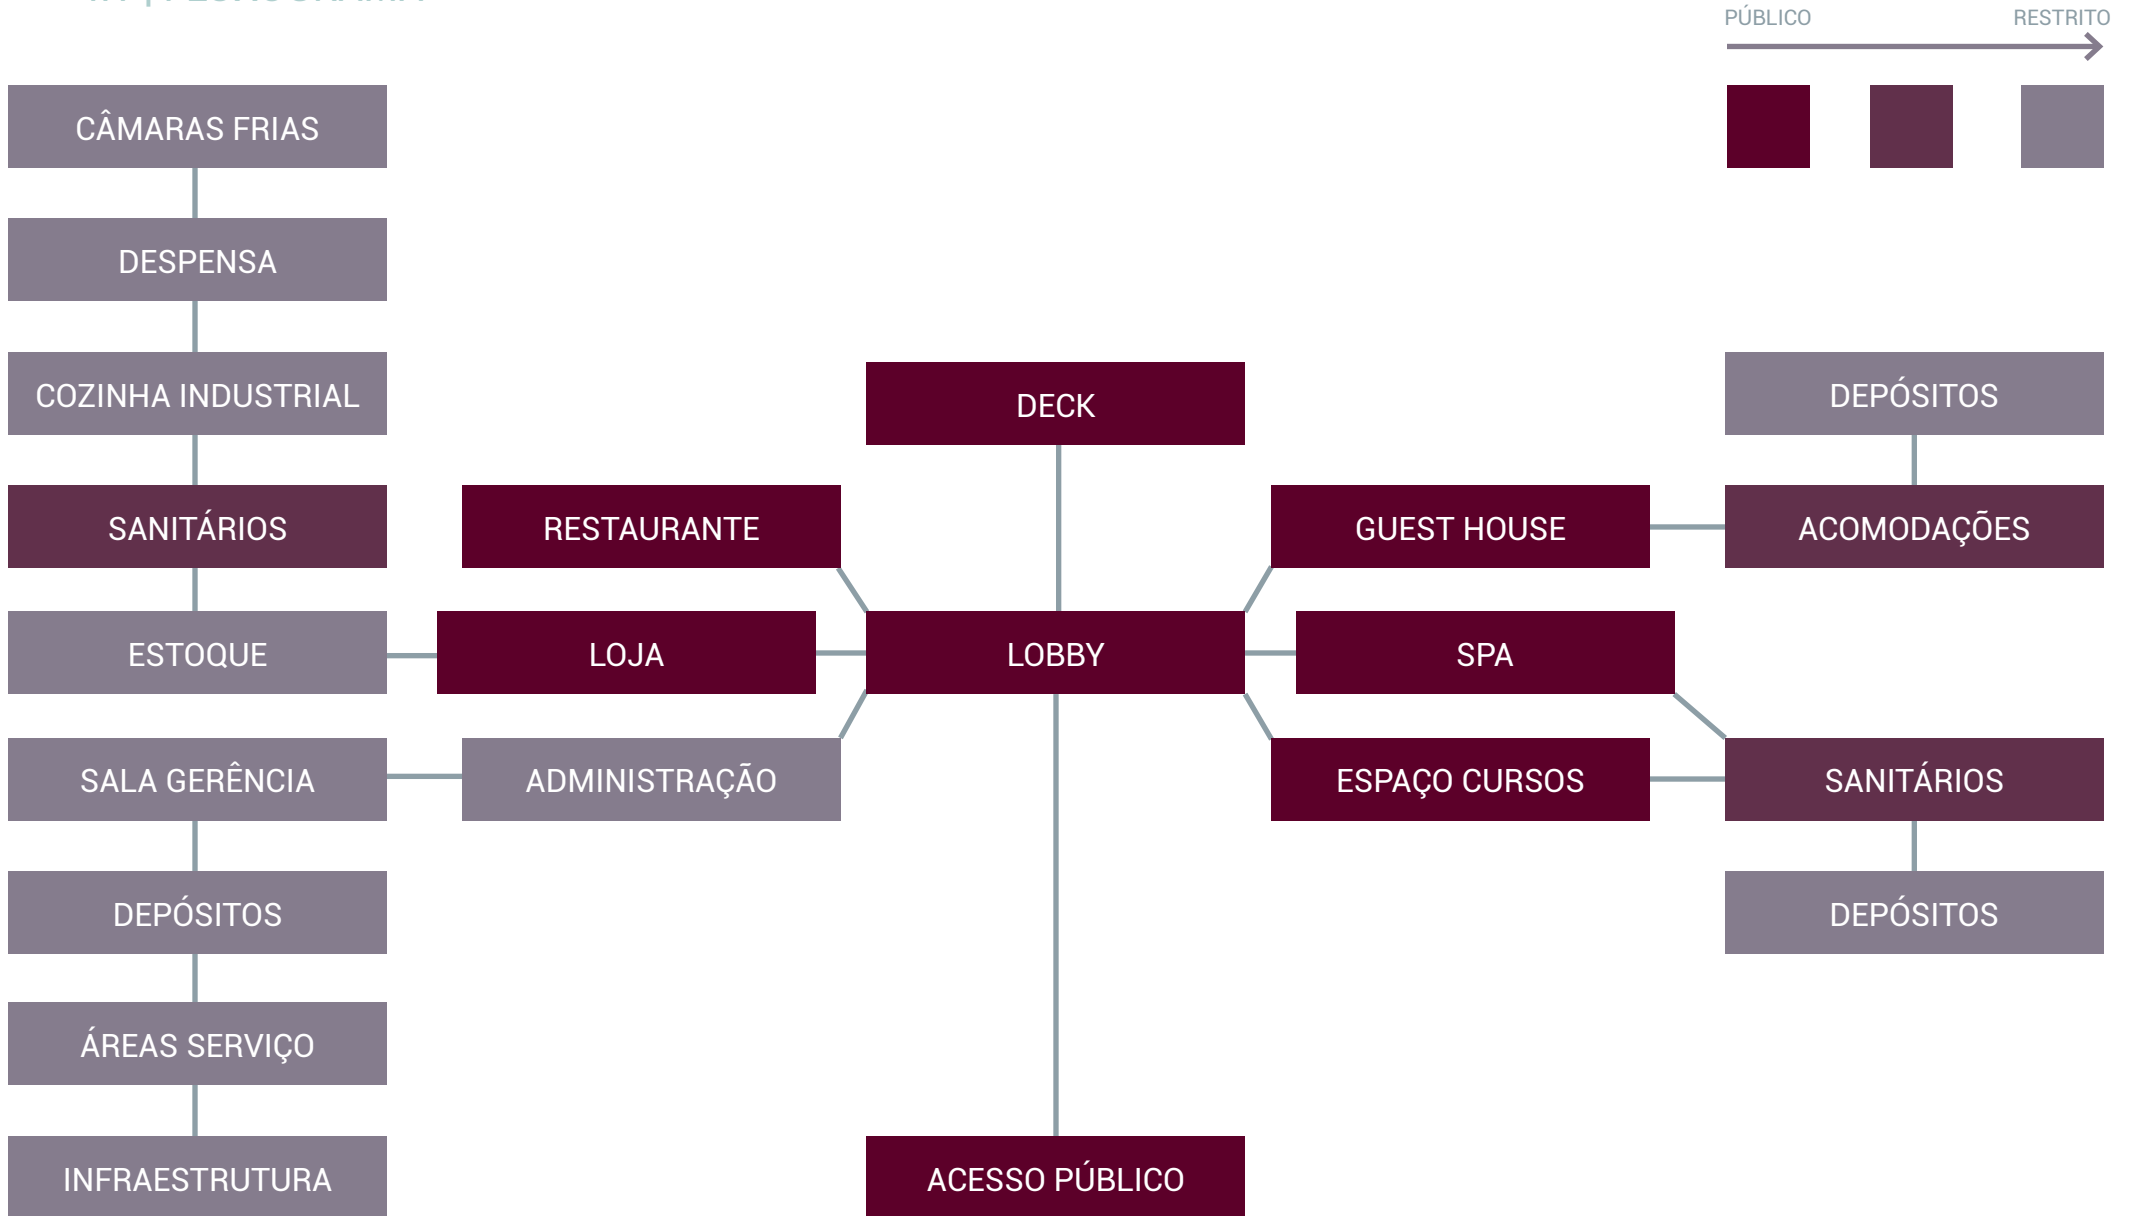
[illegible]

PÚBLICO RESTRITO

CÂMARAS FRIAS

DESPENSA

COZINHA INDUSTRIAL

SANITÁRIOS

ESTOQUE

SALA GERÊNCIA

DEPÓSITOS

ÁREAS SERVIÇO

INFRAESTRUTURA

RESTAURANTE

LOJA

ADMINISTRAÇÃO

DECK

LOBBY

ACESSO PÚBLICO

GUEST HOUSE

SPA

ESPAÇO CURSOS

DEPÓSITOS

ACOMODAÇÕES

SANITÁRIOS

DEPÓSITOS